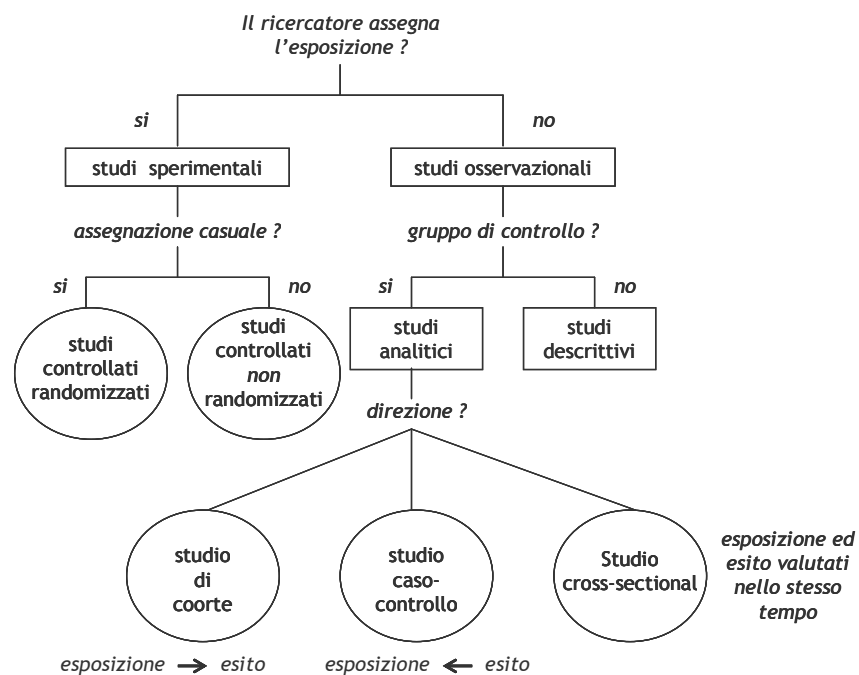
Il ricercatore assegna l'esposizione ?

si

no

studi sperimentali

studi osservazionali

assegnazione casuale ?

gruppo di controllo ?

si

no

si

no

studi controllati randomizzati

studi controllati *non* randomizzati

studi analitici

studi descrittivi

direzione ?

studio di coorte

studio caso-controllo

Studio cross-sectional

esposizione ed esito valutati nello stesso tempo

esposizione → esito

esposizione ← esito